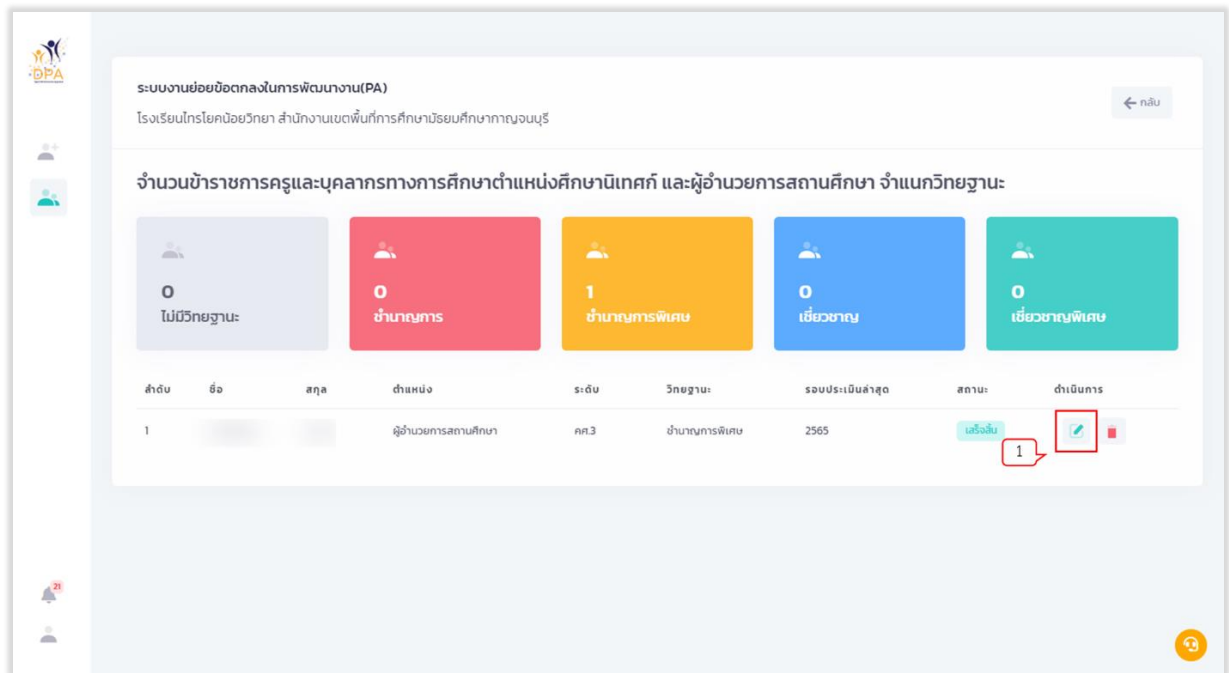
DPA

ระบบงานย่อยข้อตกลงในการพัฒนางาน(PA)
โรงเรียนไทรโยคน้อยวิทยา สำนักงานเขตพื้นที่การศึกษามัธยมศึกษากาญจนบุรี

← กลับ

จำนวนข้าราชการครูและบุคลากรทางการศึกษาตำแหน่งศึกษานิเทศก์ และผู้อำนวยการสถานศึกษา จำแนกวิทยฐานะ

0
ไม่มีวิทยฐานะ

0
ชำนาญการ

1
ชำนาญการพิเศษ

0
เชี่ยวชาญ

0
เชี่ยวชาญพิเศษ

| ลำดับ | ชื่อ | สกุล | ตำแหน่ง | ระดับ | วิทยฐานะ | รอบประเมินล่าสุด | สถานะ | ดำเนินการ |
|---|---|---|---|---|---|---|---|---|
| 1 | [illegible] | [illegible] | ผู้อำนวยการสถานศึกษา | คศ.3 | ชำนาญการพิเศษ | 2565 | เสร็จสิ้น | |

1

21